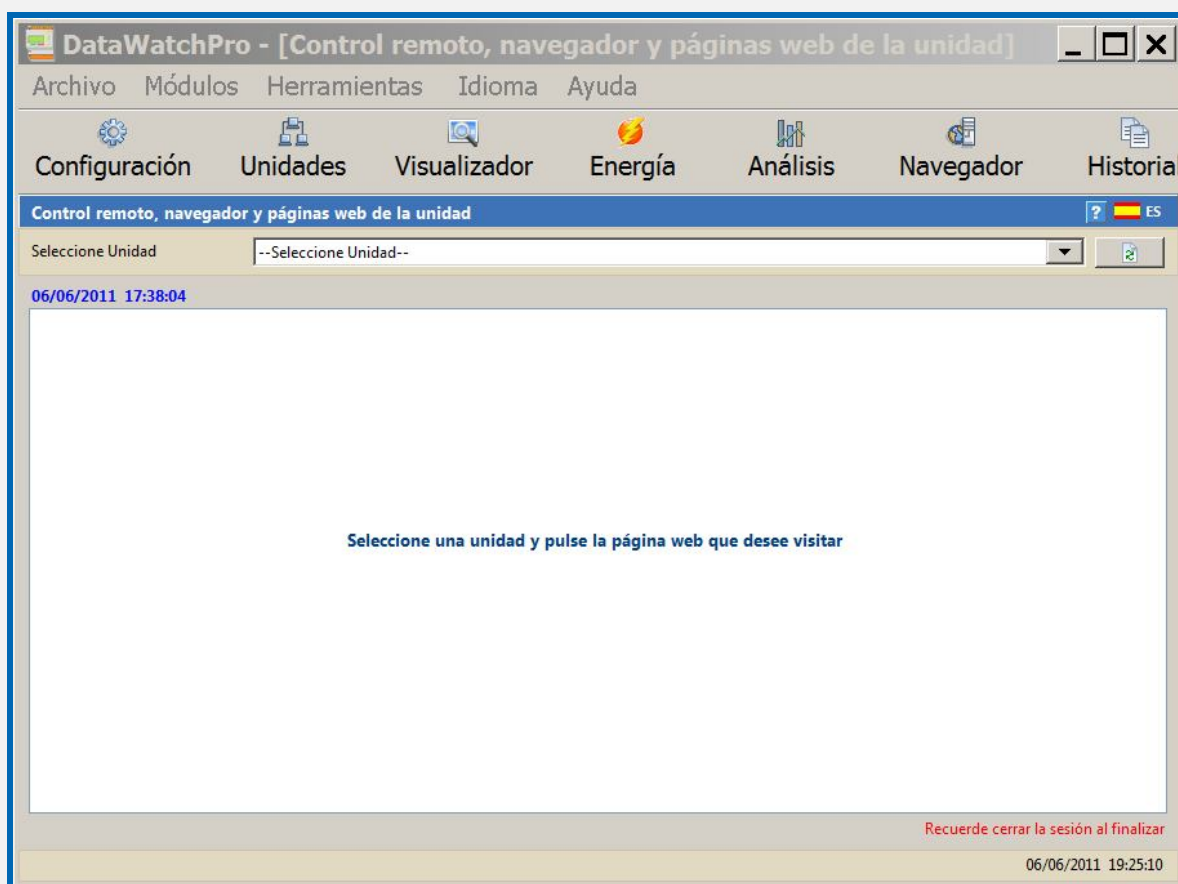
DataWatchPro - [Control remoto, navegador y páginas web de la unidad]

Archivo Módulos Herramientas Idioma Ayuda

Configuración Unidades Visualizador Energía Análisis Navegador Historial

Control remoto, navegador y páginas web de la unidad

? ES

Seleccione Unidad --Seleccione Unidad--

06/06/2011 17:38:04

Seleccione una unidad y pulse la página web que desee visitar

Recuerde cerrar la sesión al finalizar

06/06/2011 19:25:10